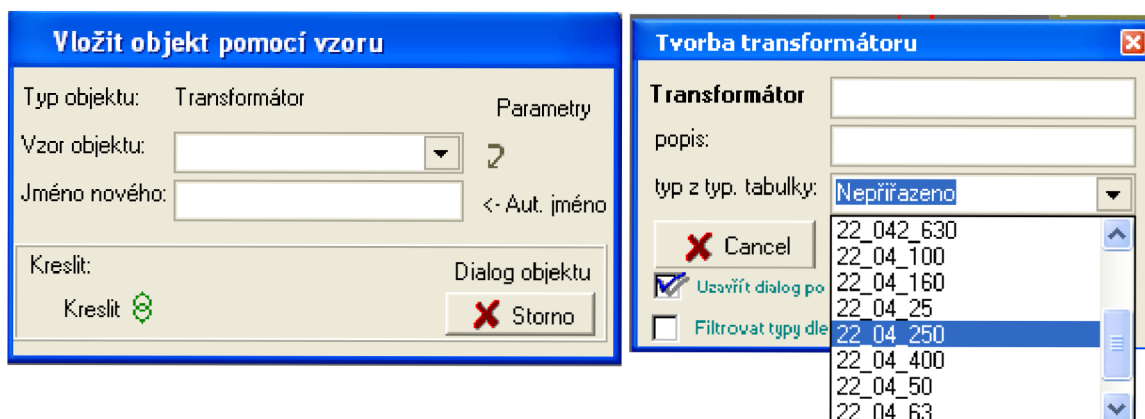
Vložit objekt pomocí vzoru

Typ objektu: Transformátor

Parametry

Vzor objektu:

Jméno nového:

<- Aut. jméno

Kreslit:

Kreslit

Dialog objektu

Storno

Tvorba transformátoru

Transformátor

popis:

typ z typ. tabulky: Nepřiřazeno

Cancel

Uzavřít dialog po

Filtrovat typy dle

22_042_630
22_04_100
22_04_160
22_04_25
22_04_250
22_04_400
22_04_50
22_04_63